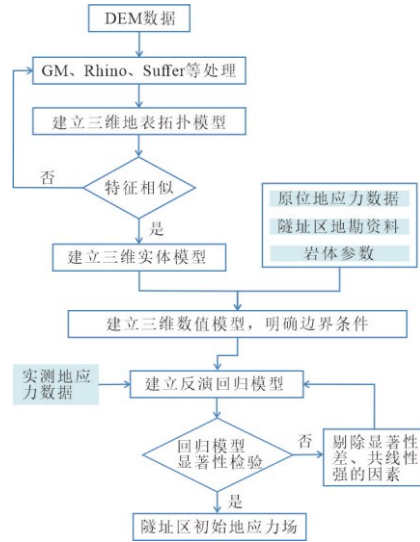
DEM数据

GM、Rhino、Suffer等处理

建立三维地表拓扑模型

否

特征相似

是

建立三维实体模型

原位地应力数据

隧址区地勘资料

岩体参数

建立三维数值模型，明确边界条件

实测地应力数据

建立反演回归模型

回归模型显著性检验

否

剔除显著性差、共线性强的因素

是

隧址区初始地应力场